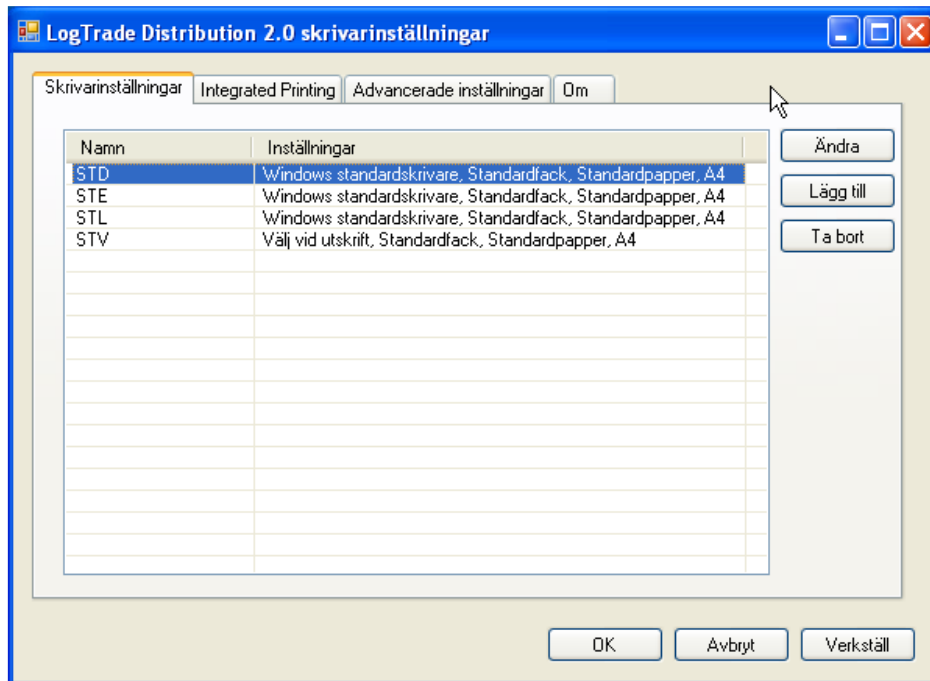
LogTrade Distribution 2.0 skrivarinställningar

Skrivarinställningar | Integrated Printing | Advancerade inställningar | Om

| Namn | Inställningar |
|---|---|
| STD | Windows standardskrivare, Standardfack, Standardpapper, A4 |
| STE | Windows standardskrivare, Standardfack, Standardpapper, A4 |
| STL | Windows standardskrivare, Standardfack, Standardpapper, A4 |
| STV | Välj vid utskrift, Standardfack, Standardpapper, A4 |

Ändra
Lägg till
Ta bort

OK
Avbryt
Verkställ